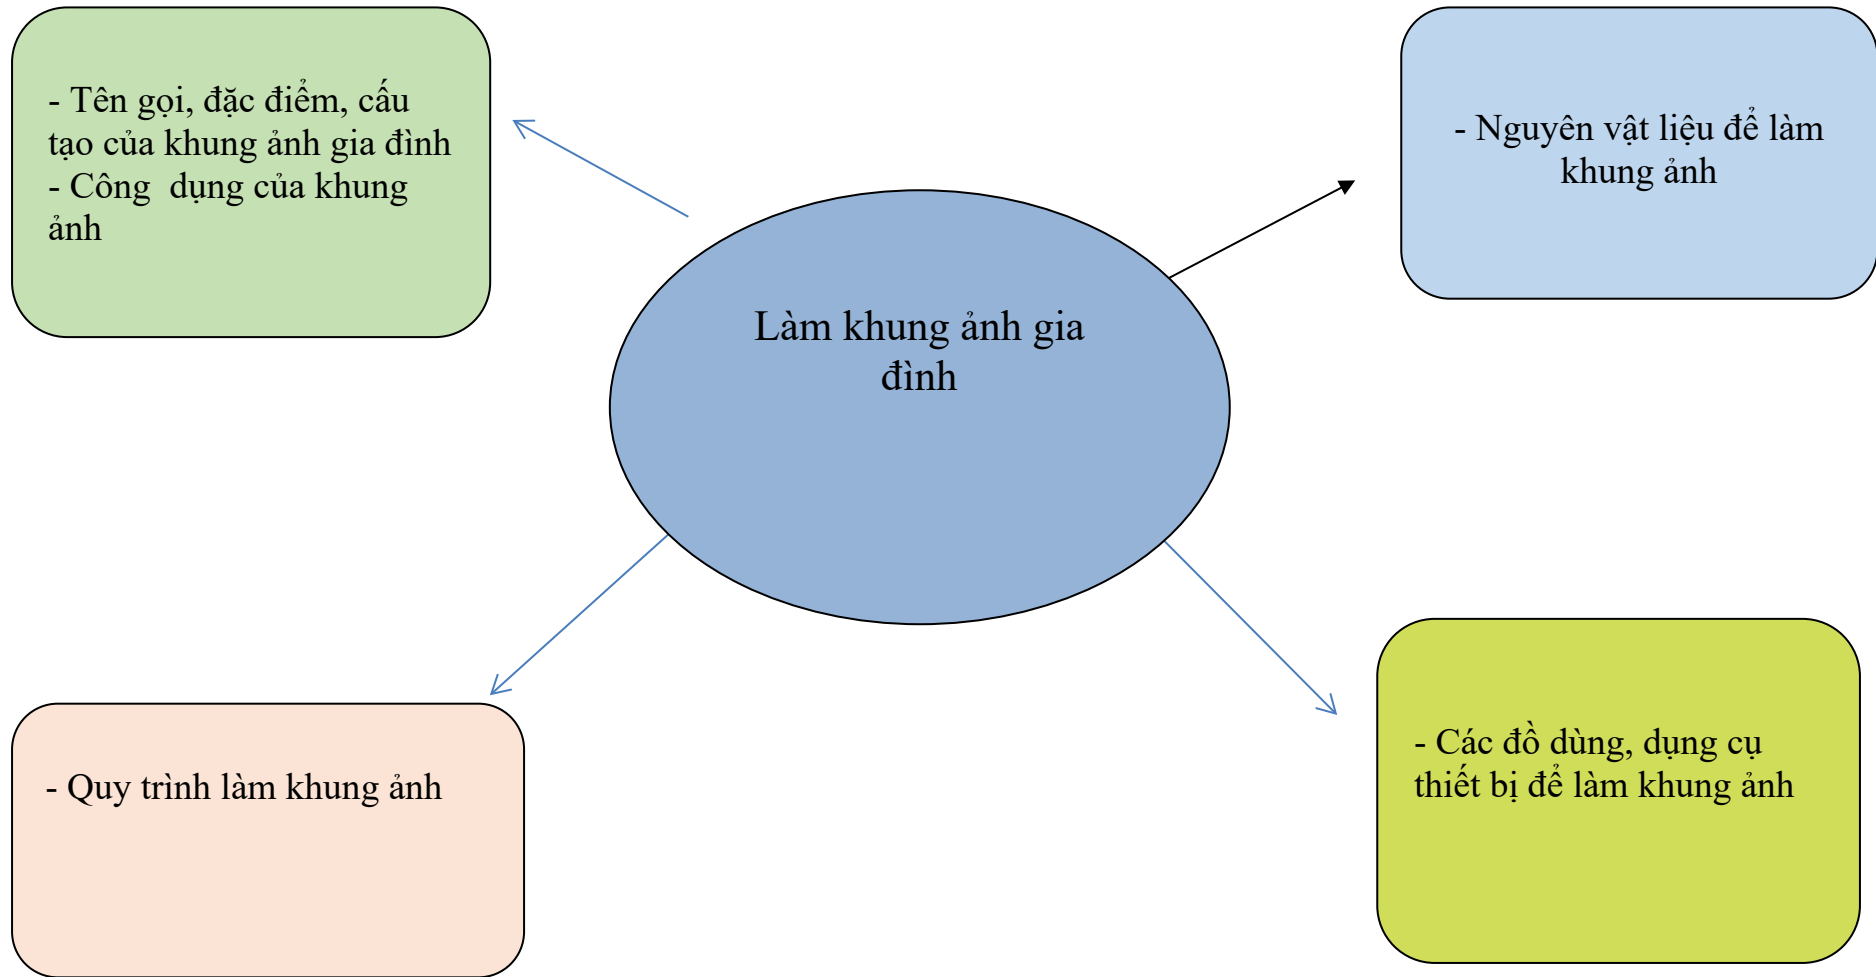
- Tên gọi, đặc điểm, cấu tạo của khung ảnh gia đình
- Công  dụng của khung ảnh

- Nguyên vật liệu để làm khung ảnh

Làm khung ảnh gia đình

- Quy trình làm khung ảnh

- Các đồ dùng, dụng cụ thiết bị để làm khung ảnh